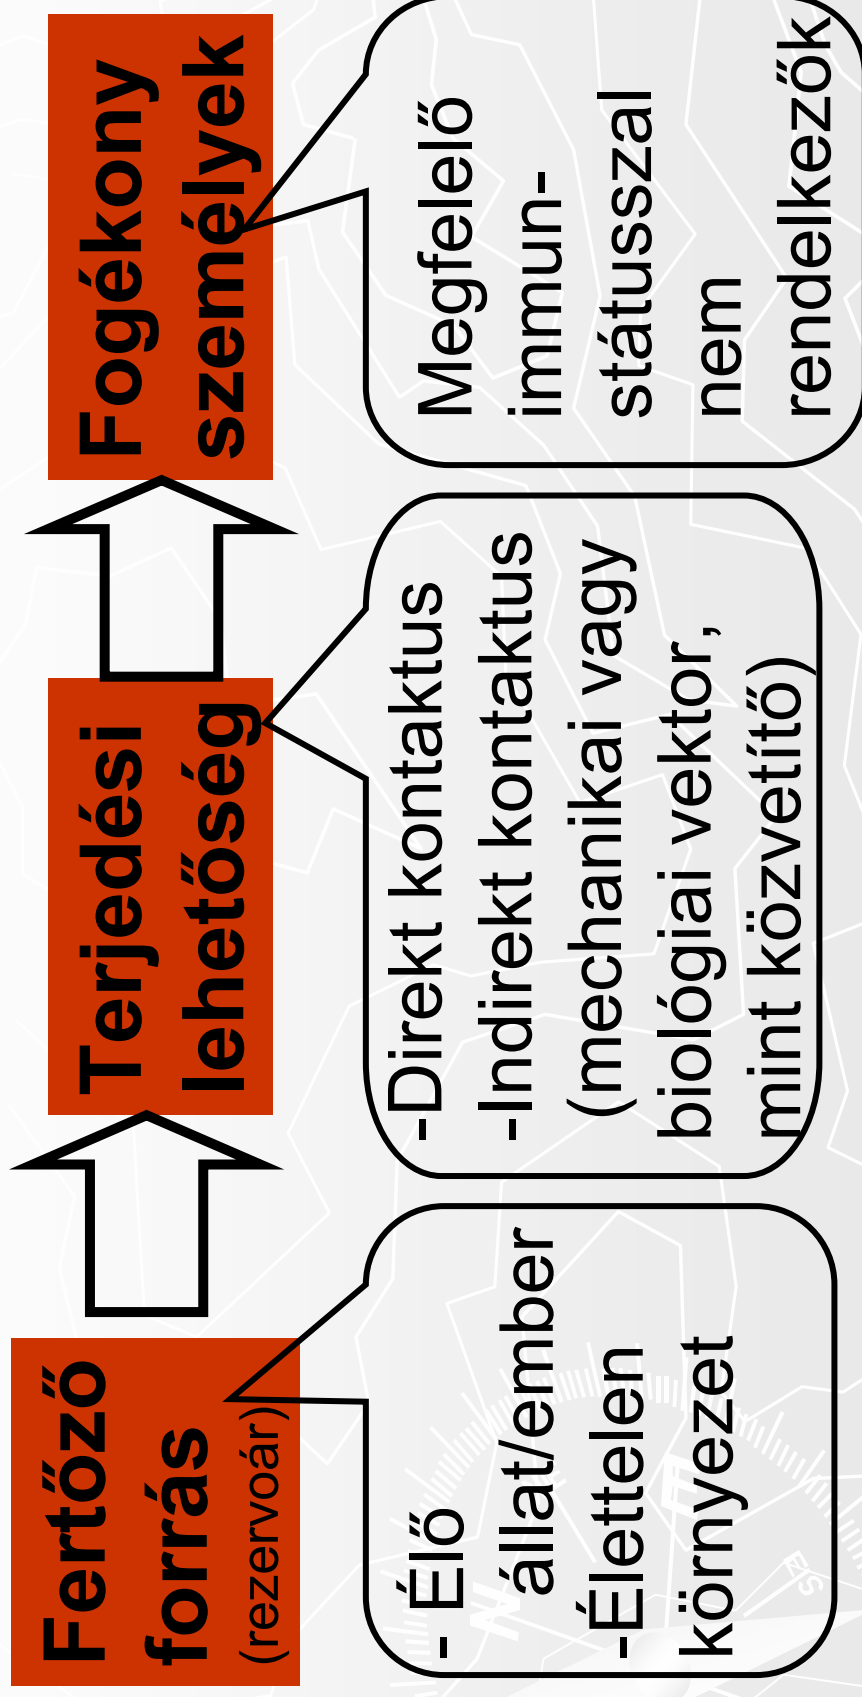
Fertőző forrás (rezervoár)

- Élő állat/ember
-Élettelen környezet

Terjedési lehetőség

-Direkt kontaktus
-Indirekt kontaktus (mechanikai vagy biológiai vektor, mint közvetítő)

Fogékony személyek

Megfelelő immunstátusszal nem rendelkezők